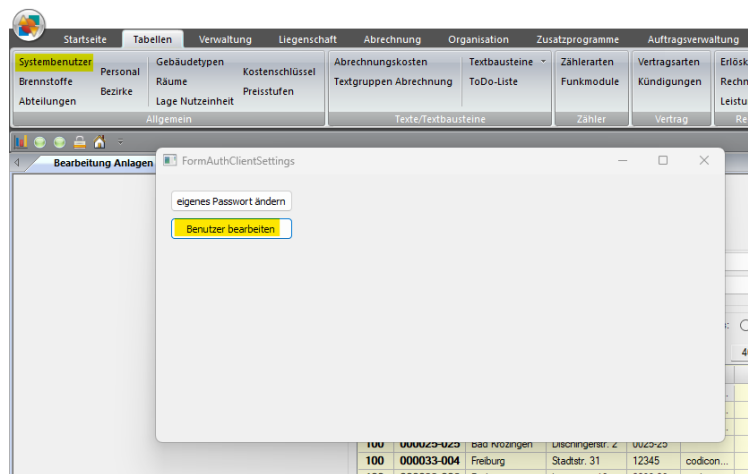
Startseite Tabellen Verwaltung Liegenschaft Abrechnung Organisation Zusatzprogramme Auftragsverwaltung

Systembenutzer
Brennstoffe
Abteilungen
Personal
Bezirke
Gebäudetypen
Räume
Lage Nutzeinheit
Kostenschlüssel
Preisstufen
Allgemein

Abrechnungskosten
Textgruppen Abrechnung
Textbausteine
ToDo-Liste
Texte/Textbausteine

Zählerarten
Funkmodule
Zähler

Vertragsarten
Kündigungen
Vertrag

Erlösk
Rechn
Leistu
Re

Bearbeitung Anlagen

FormAuthClientSettings

eigenes Passwort ändern

Benutzer bearbeiten

| 100 | 000025-025 | Bad Krozingen | Dischingerstr. 2 | 0025-25 | |
|---|---|---|---|---|---|
| 100 | 000033-004 | Freiburg | Stadtstr. 31 | 12345 | codicon... |